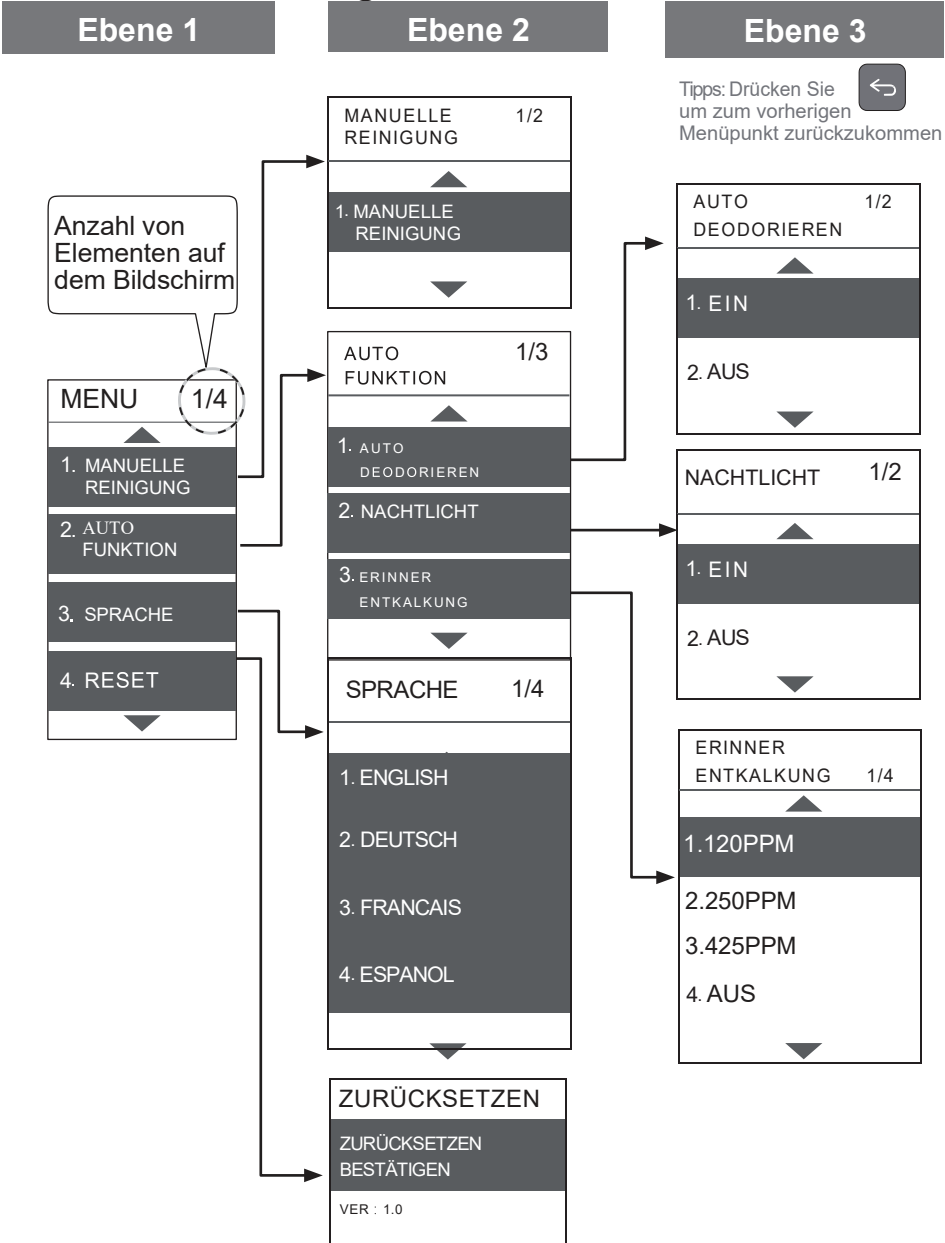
Ebene 1

Ebene 2

Ebene 3

Tipps: Drücken Sie um zum vorherigen Menüpunkt zurückzukommen

Anzahl von Elementen auf dem Bildschirm

MENU 1/4

1. MANUELLE REINIGUNG

2. AUTO FUNKTION

3. SPRACHE

4. RESET

MANUELLE REINIGUNG 1/2

1. MANUELLE REINIGUNG

AUTO FUNKTION 1/3

1. AUTO DEODORIEREN

2. NACHTLICHT

3. ERINNER ENTKALKUNG

SPRACHE 1/4

1. ENGLISH

2. DEUTSCH

3. FRANCAIS

4. ESPANOL

ZURÜCKSETZEN

ZURÜCKSETZEN BESTÄTIGEN

VER : 1.0

AUTO DEODORIEREN 1/2

1. EIN

2. AUS

NACHTLICHT 1/2

1. EIN

2. AUS

ERINNER ENTKALKUNG 1/4

1.120PPM

2.250PPM

3.425PPM

4. AUS